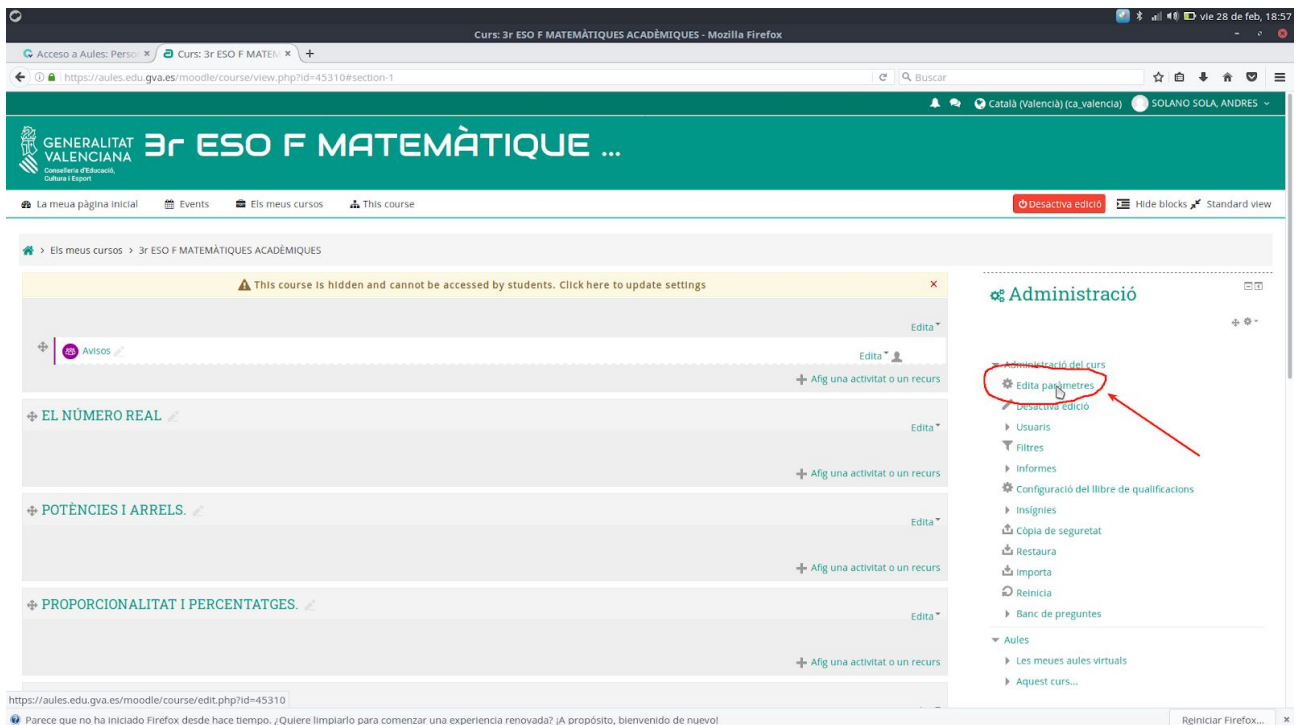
vie 28 de feb, 18:57

Curs: 3r ESO F MATEMÀTIQUES ACADÈMIQUES - Mozilla Firefox

Acceso a Aules: Perso ×
Curs: 3r ESO F MATEM ×
+

https://aules.edu.gva.es/moodle/course/view.php?id=45310#section-1

Buscar

Català (València) (ca_valencia)
SOLANO SOLA, ANDRES

GENERALITAT VALENCIANA
Conselleria d'Educació, Cultura i Esport

3r ESO F MATEMÀTIQUE ...

La meua pàgina inicial
Events
Els meus cursos
This course

Desactiva edició
Hide blocks
Standard view

> Els meus cursos > 3r ESO F MATEMÀTIQUES ACADÈMIQUES

This course is hidden and cannot be accessed by students. Click here to update settings

Edita

Avisos

Edita

Afig una activitat o un recurs

EL NÚMERO REAL

Edita

Afig una activitat o un recurs

POTÈNCIES I ARRELS.

Edita

Afig una activitat o un recurs

PROPORCIONALITAT I PERCENTATGES.

Edita

Afig una activitat o un recurs

Administració

Administració del curs
Edita paràmetres
Desactiva edició
Usuaris
Filtres
Informes
Configuració del llibre de qualificacions
Insígnies
Còpia de seguretat
Restaura
Importa
Reinicia
Banc de preguntes
Aules
Les meues aules virtuals
Aquest curs...

https://aules.edu.gva.es/moodle/course/edit.php?id=45310

Parece que no ha iniciado Firefox desde hace tiempo. ¿Quiere limpiarlo para comenzar una experiencia renovada? ¡A propósito, bienvenido de nuevo!

Reiniciar Firefox...